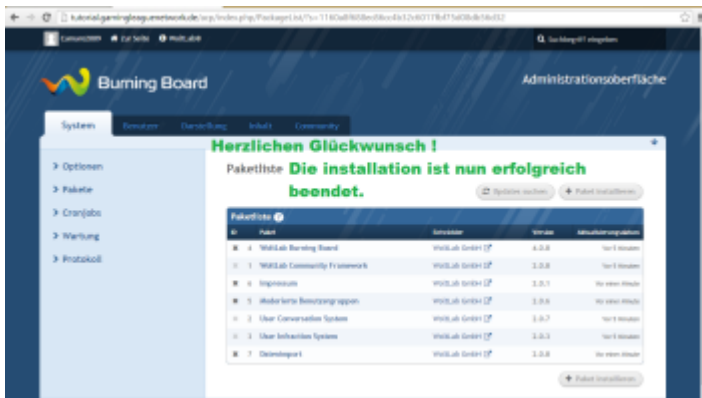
tutorial.gamingclouds.envirework.de/acp/index.php/PackageList/?s=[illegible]

Camuro2009 Zur Seite WoltLab

Suchbegriff eingeben

Burning Board

Administrationsoberfläche

System Benutzer Darstellung Inhalt Community

Herzlichen Glückwunsch !

Die installation ist nun erfolgreich beendet.

> Optionen
> Pakete
> Cronjobs
> Wartung
> Protokoll

Paketliste

Updates suchen
Paket installieren

Paketliste

| ID | Paket | Entwickler | Version | Aktualisierungsdatum |
|---|---|---|---|---|
| 4 | WoltLab Burning Board | WoltLab GmbH | 4.0.0 | Vor 5 Minuten |
| 1 | WoltLab Community Framework | WoltLab GmbH | 2.0.0 | Vor 5 Minuten |
| 6 | Impressum | WoltLab GmbH | 2.0.1 | Vor einem Moment |
| 5 | Moderierte Benutzergruppen | WoltLab GmbH | 2.0.0 | Vor einem Moment |
| 2 | User Conversation System | WoltLab GmbH | 2.0.7 | Vor 5 Minuten |
| 3 | User Infraction System | WoltLab GmbH | 2.0.3 | Vor 5 Minuten |
| 7 | Datenimport | WoltLab GmbH | 2.0.0 | Vor einem Moment |

Paket installieren